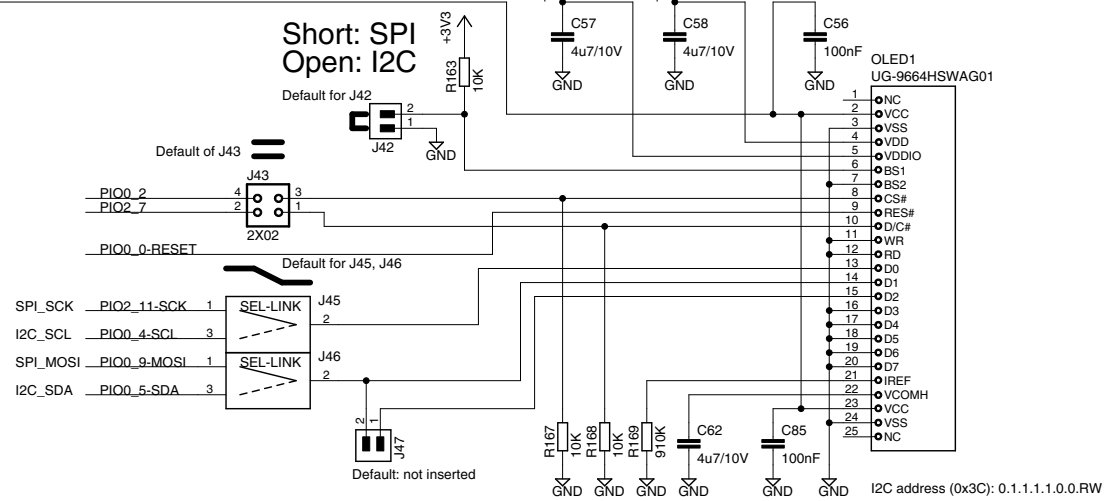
Short: SPI
Open: I2C

+3V3
R163
10K

C57
4u7/10V
GND

C58
4u7/10V
GND

C56
100nF
GND

OLED1
UG-9664HSWAG01

Default for J42
2
1
J42
GND

Default of J43

J43
4 3
2 1
2X02
PIO0_2
PIO2_7
PIO0_0-RESET

Default for J45, J46

SPI_SCK PIO2_11-SCK 1
I2C_SCL PIO0_4-SCL 3
SEL-LINK
J45
2

SPI_MOSI PIO0_9-MOSI 1
I2C_SDA PIO0_5-SDA 3
SEL-LINK
J46
2

2 1
J47
Default: not inserted

1 NC
2 VCC
3 VSS
4 VDD
5 VDDIO
6 BS1
7 BS2
8 CS#
9 RES#
10 D/C#
11 WR
12 RD
13 D0
14 D1
15 D2
16 D3
17 D4
18 D5
19 D6
20 D7
21 IREF
22 VCOMH
23 VCC
24 VSS
25 NC

R167
10K
R168
10K
R169
910K
C62
4u7/10V
C85
100nF
GND GND GND GND GND GND

I2C address (0x3C): 0.1.1.1.1.0.0.RW